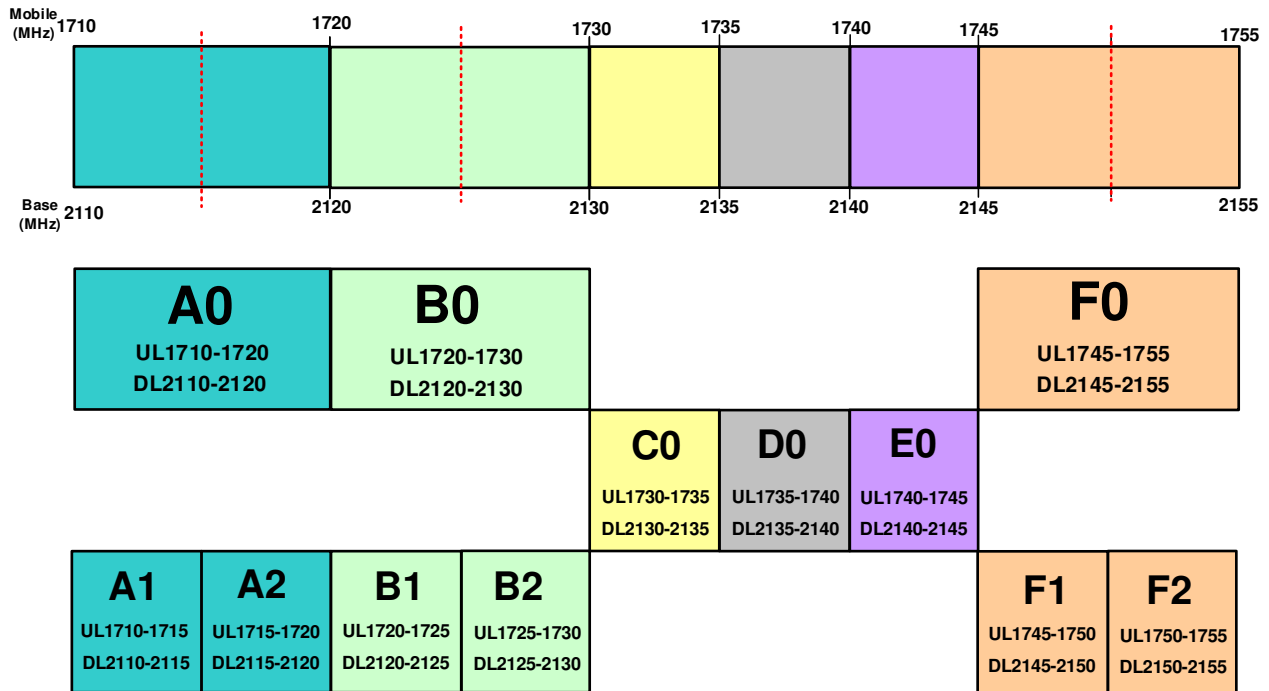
Mobile (MHz) 1710
1720
1730
1735
1740
1745
1755

Base (MHz) 2110
2120
2130
2135
2140
2145
2155

A0
UL1710-1720
DL2110-2120

B0
UL1720-1730
DL2120-2130

F0
UL1745-1755
DL2145-2155

C0
UL1730-1735
DL2130-2135

D0
UL1735-1740
DL2135-2140

E0
UL1740-1745
DL2140-2145

A1
UL1710-1715
DL2110-2115

A2
UL1715-1720
DL2115-2120

B1
UL1720-1725
DL2120-2125

B2
UL1725-1730
DL2125-2130

F1
UL1745-1750
DL2145-2150

F2
UL1750-1755
DL2150-2155